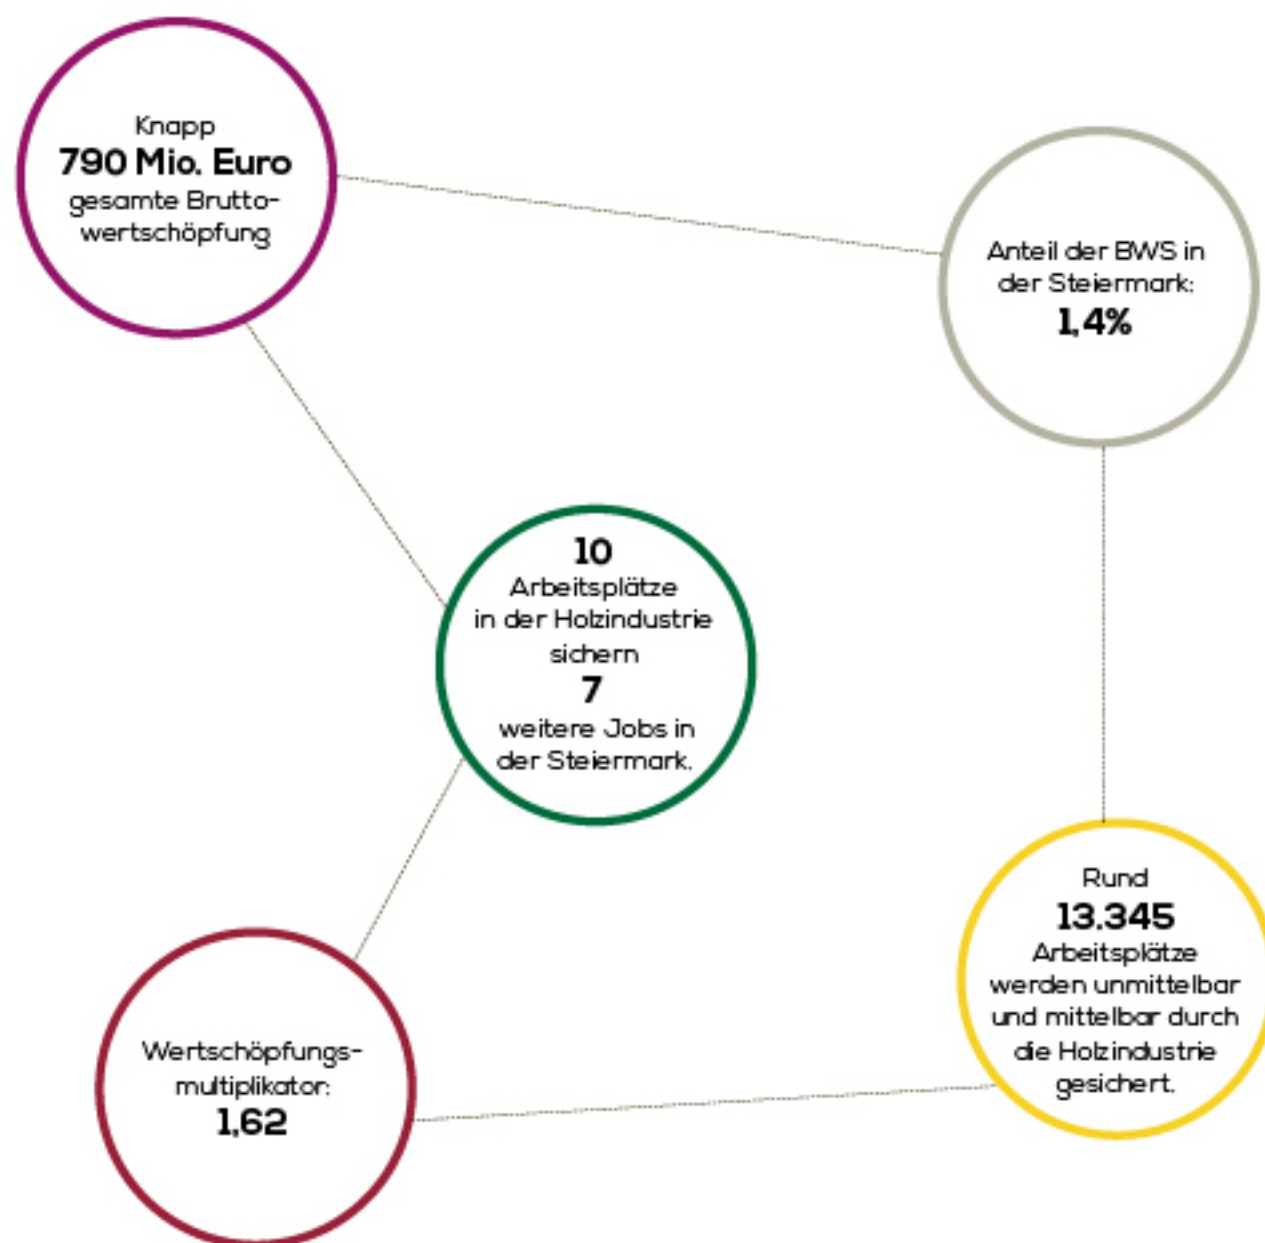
Knapp
**790 Mio. Euro**
gesamte Bruttowertschöpfung

Anteil der BWS in der Steiermark:
**1,4%**

**10**
Arbeitsplätze in der Holzindustrie sichern
**7**
weitere Jobs in der Steiermark.

Rund
**13.345**
Arbeitsplätze werden unmittelbar und mittelbar durch die Holzindustrie gesichert.

Wertschöpfungsmultiplikator:
**1,62**